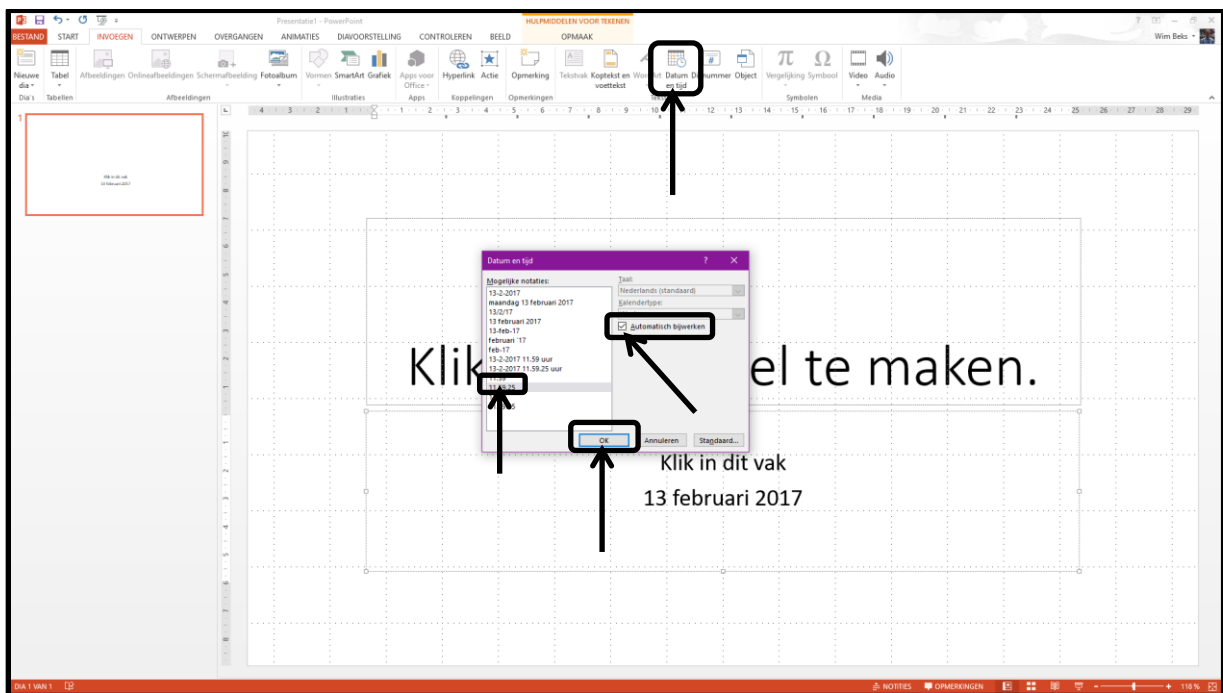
Presentatie1 - PowerPoint

HULPMIDDELEN VOOR TEKENEN

BESTAND START INVOEGEN ONTWERPEN OVERGANGEN ANIMATIES DIAVOORSTELLING CONTROLEREN BEELD OPMAAK

Wim Beks

Nieuwe dia Tabel Afbeeldingen Onlineafbeeldingen Schermafbeelding Fotoalbum Vormen SmartArt Grafiek Apps voor Office Hyperlink Actie Opmerking Tekstvak Koptekst en voettekst Wo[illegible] Datum D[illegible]ummer Object Vergelijking Symbool Video Audio

Dia's Tabellen Afbeeldingen Illustraties Apps Koppelingen Opmerkingen Symbolen Media

1

Klik in dit vak
13 februari 2017

Datum en tijd

Mogelijke notaties:
13-2-2017
maandag 13 februari 2017
13/2/17
13 februari 2017
13-feb-17
februari '17
feb-17
13-2-2017 11.59 uur
13-2-2017 11.59.25 uur
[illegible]
11.59.25
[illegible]

Taal:
Nederlands (standaard)
Kalendertype:

Automatisch bijwerken

OK Annuleren Standaard...

Klik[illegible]el te maken.

Klik in dit vak
13 februari 2017

DIA 1 VAN 1 NOTITIES OPMERKINGEN 118 %